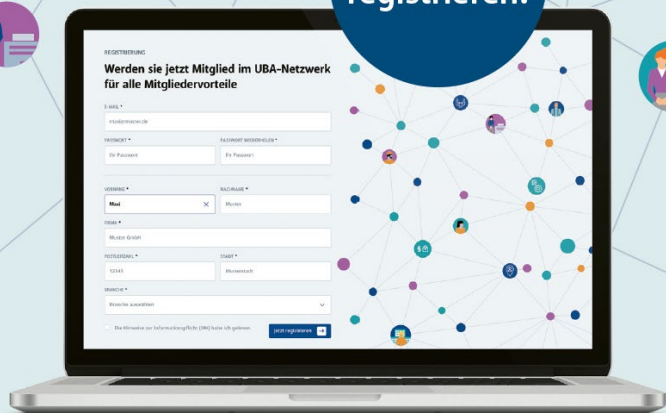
registrieren!

REGISTRIERUNG

Werden sie jetzt Mitglied im UBA-Netzwerk für alle Mitgliedervorteile

E-MAIL *

max@muster.de

PASSWORT *

Ihr Passwort

PASSWORT WIEDERHOLEN *

Ihr Passwort

VORNAME *

Maxi

NACHNAME *

Muster

FIRMA *

Muster GmbH

POSTLEITZAHL *

12345

STADT *

Musterstadt

BRANCHE *

Branche auswählen

Die Hinweise zur Informationspflicht (DSGVO) habe ich gelesen.

Jetzt registrieren